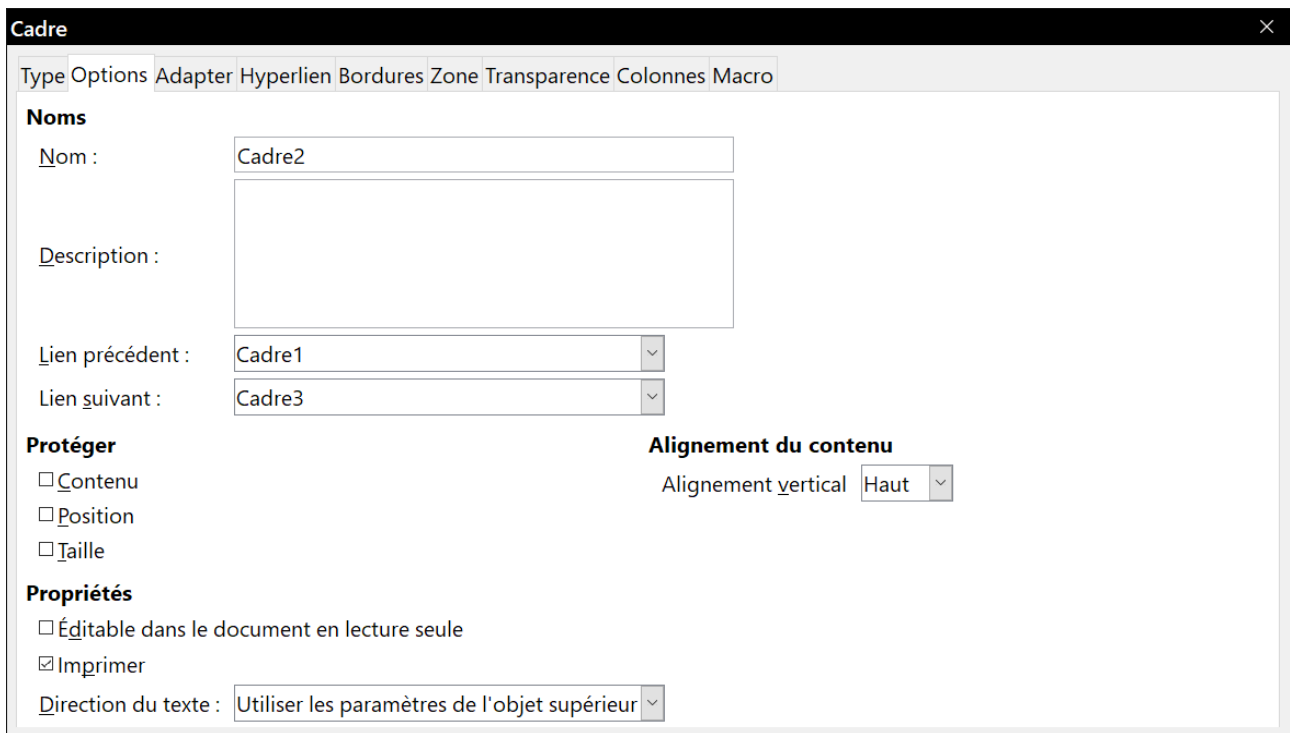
Cadre

Type Options Adapter Hyperlien Bordures Zone Transparence Colonnes Macro

Noms

Nom : Cadre2

Description :

Lien précédent : Cadre1

Lien suivant : Cadre3

Protéger

☐ Contenu

☐ Position

☐ Taille

Alignement du contenu

Alignement vertical Haut

Propriétés

☐ Éditable dans le document en lecture seule

☑ Imprimer

Direction du texte : Utiliser les paramètres de l'objet supérieur